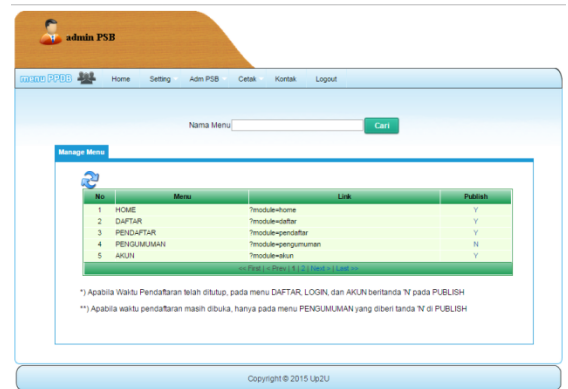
admin PSB

menu PPDB Home Setting Adm PSB Cetak Kontak Logout

Nama Menu Cari

Manage Menu

| No | Menu | Link | Publish |
|---|---|---|---|
| 1 | HOME | ?module=home | Y |
| 2 | DAFTAR | ?module=daftar | Y |
| 3 | PENDAFTAR | ?module=pendaftar | Y |
| 4 | PENGUMUMAN | ?module=pengumuman | N |
| 5 | AKUN | ?module=akun | Y |

<< First | < Prev | 1 | 2 | Next > | Last >>

*) Apabila Waktu Pendaftaran telah ditutup, pada menu DAFTAR, LOGIN, dan AKUN bertanda 'N' pada PUBLISH

**) Apabila waktu pendaftaran masih dibuka, hanya pada menu PENGUMUMAN yang diberi tanda 'N' di PUBLISH

Copyright © 2015 Up2U